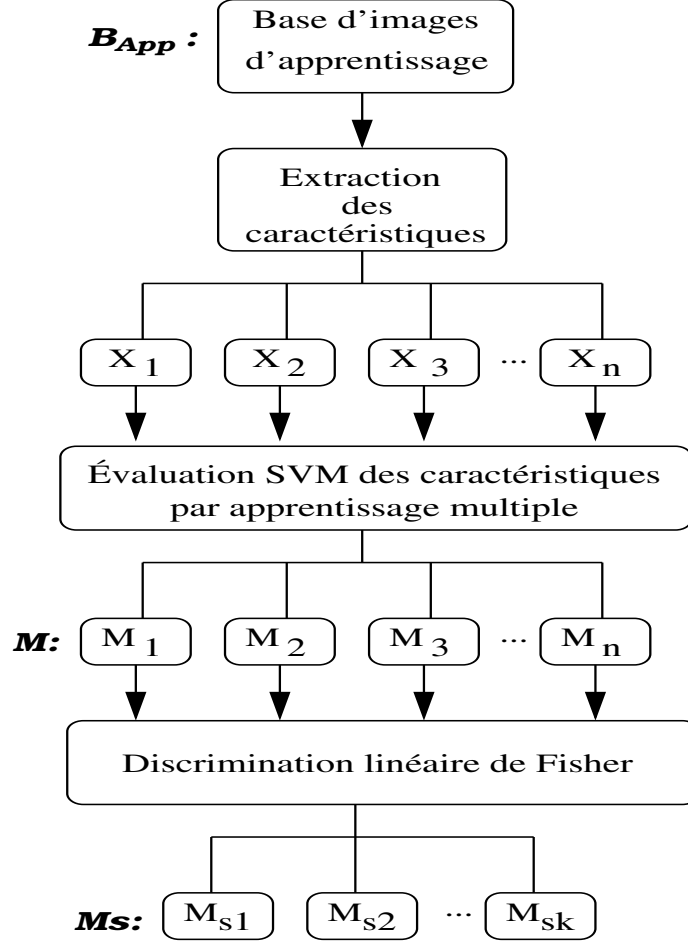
$B_{App}$ : Base d'images d'apprentissage

Extraction des caractéristiques

$X_1$ $X_2$ $X_3$ ... $X_n$

Évaluation SVM des caractéristiques par apprentissage multiple

M: $M_1$ $M_2$ $M_3$ ... $M_n$

Discrimination linéaire de Fisher

Ms: $M_{s1}$ $M_{s2}$ ... $M_{sk}$